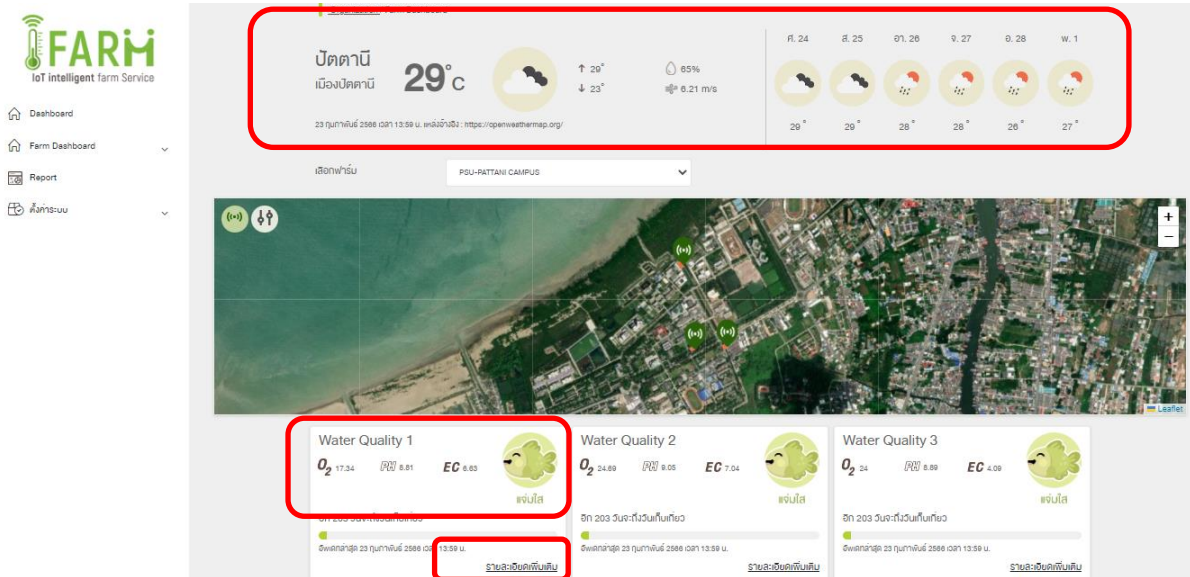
FARM
IoT intelligent farm Service

Dashboard
Farm Dashboard
Report
ตั้งค่าระบบ

ปัตตานี
เมืองปัตตานี
29°C
↑ 29°
↓ 23°
65%
6.21 m/s
23 กุมภาพันธ์ 2566 เวลา 13:59 น. แหล่งอ้างอิง : https://openweathermap.org/

| ศ. 24 | ส. 25 | อา. 26 | จ. 27 | อ. 28 | พ. 1 |
|---|---|---|---|---|---|
| 29° | 29° | 28° | 28° | 26° | 27° |

เลือกฟาร์ม
PSU-PATTANI CAMPUS

+
−
Leaflet

Water Quality 1
$O_2$ 17.34 PH 8.81 EC 6.63
แจ่มใส
อีก 203 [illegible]
อัพเดทล่าสุด 23 กุมภาพันธ์ 2566 เวลา 13:59 น.
รายละเอียดเพิ่มเติม

Water Quality 2
$O_2$ 24.69 PH 9.05 EC 7.04
แจ่มใส
อีก 203 วันจะถึงวันเก็บเกี่ยว
อัพเดทล่าสุด 23 กุมภาพันธ์ 2566 เวลา 13:59 น.
รายละเอียดเพิ่มเติม

Water Quality 3
$O_2$ 24 PH 8.89 EC 4.09
แจ่มใส
อีก 203 วันจะถึงวันเก็บเกี่ยว
อัพเดทล่าสุด 23 กุมภาพันธ์ 2566 เวลา 13:59 น.
รายละเอียดเพิ่มเติม